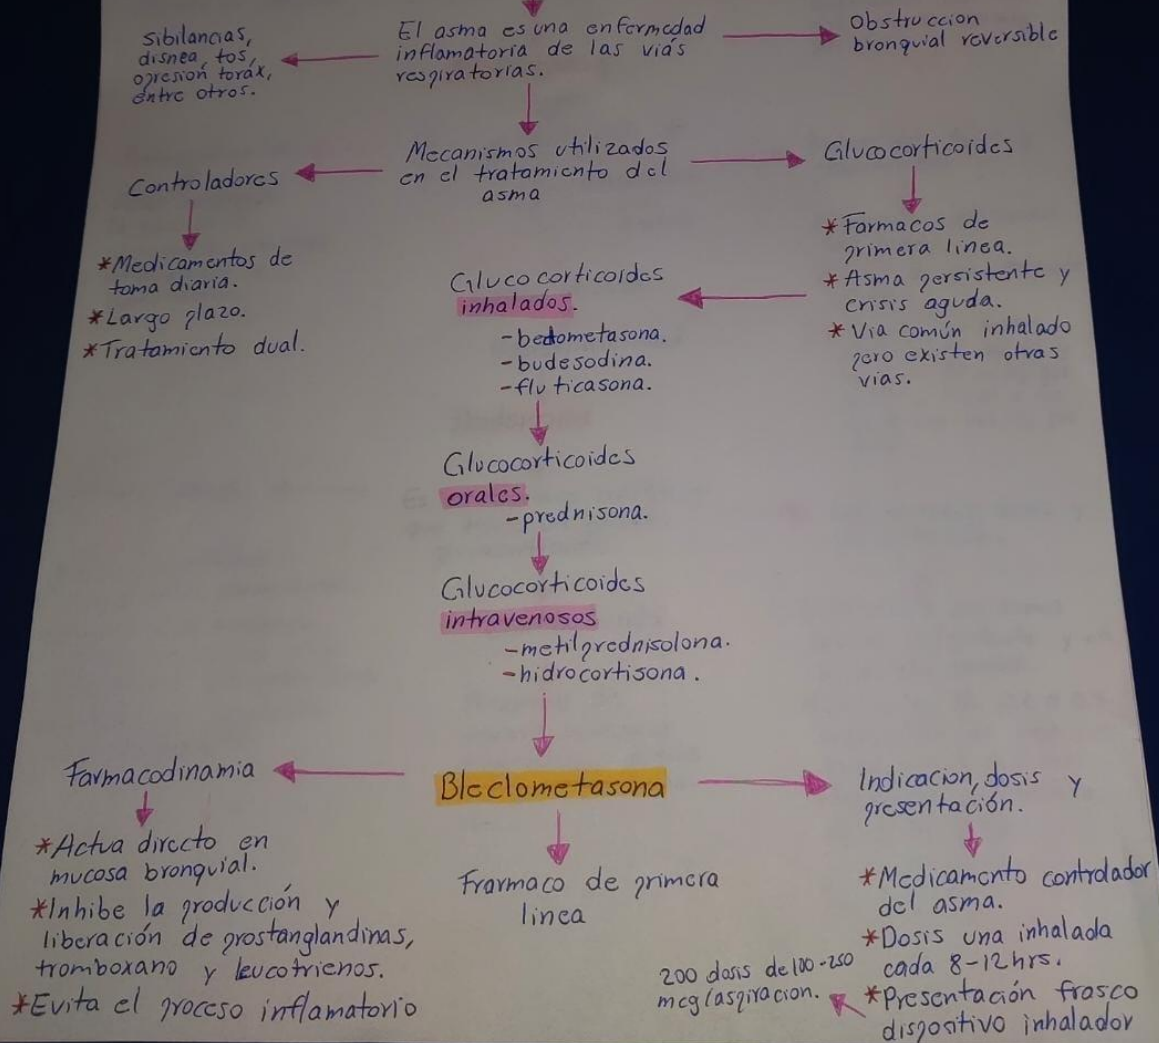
sibilancias, disnea, tos, opresión torax, entre otros.

El asma es una enfermedad inflamatoria de las vías respiratorias.

Obstruccion bronquial reversible

Mecanismos utilizados en el tratamiento del asma

Controladores

Glucocorticoides

*Medicamentos de toma diaria.
*Largo plazo.
*Tratamiento dual.

*Farmacos de primera linea.
*Asma persistente y crisis aguda.
*Via común inhalado pero existen otras vias.

Glucocorticoides inhalados.
-bedometasona.
-budesodina.
-fluticasona.

Glucocorticoides orales.
-prednisona.

Glucocorticoides intravenosos
-metilprednisolona.
-hidrocortisona.

Farmacodinamia

Beclometasona

Indicacion, dosis y presentación.

*Actua directo en mucosa bronquial.
*Inhibe la produccion y liberación de prostanglandinas, tromboxano y leucotrienos.
*Evita el proceso inflamatorio

Frarmaco de primera linea

*Medicamento controlador del asma.
*Dosis una inhalada cada 8-12hrs.
*Presentación frasco dispositivo inhalador

200 dosis de 100-250 mcg (aspiracion.